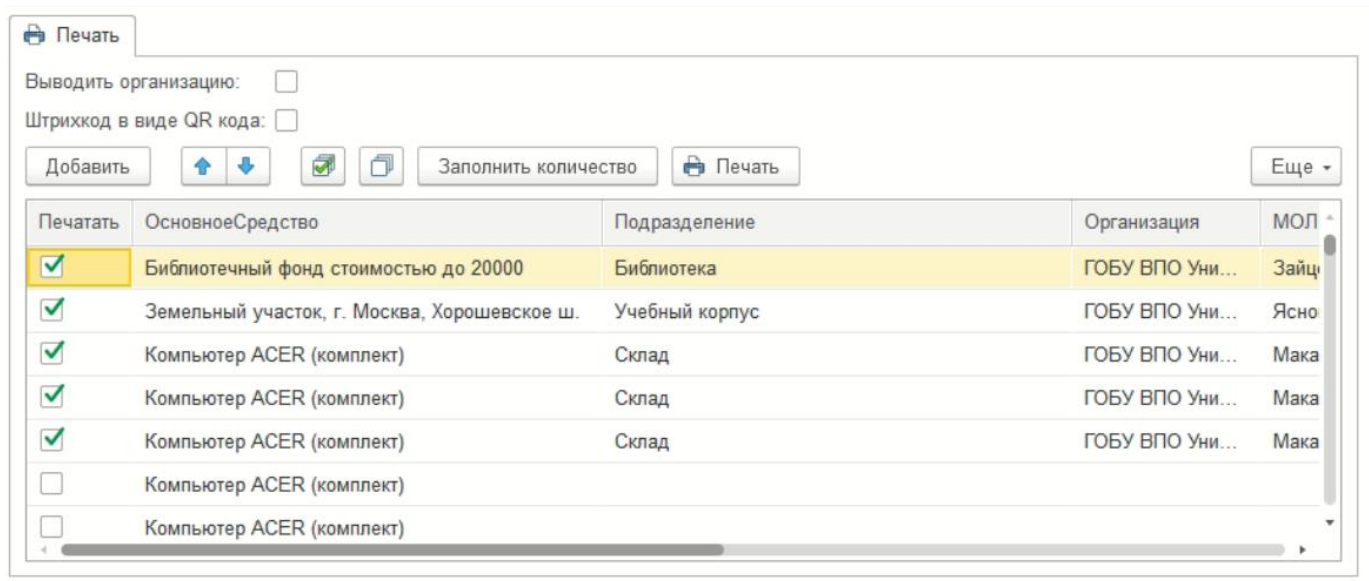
Печать

Выводить организацию:

Штрихкод в виде QR кода:

Добавить | Заполнить количество | Печать | Еще

| Печатать | ОсновноеСредство | Подразделение | Организация | МОЛ |
|---|---|---|---|---|
| ☑ | Библиотечный фонд стоимостью до 20000 | Библиотека | ГОБУ ВПО Уни... | Зайц |
| ☑ | Земельный участок, г. Москва, Хорошевское ш. | Учебный корпус | ГОБУ ВПО Уни... | Ясно |
| ☑ | Компьютер ACER (комплект) | Склад | ГОБУ ВПО Уни... | Мака |
| ☑ | Компьютер ACER (комплект) | Склад | ГОБУ ВПО Уни... | Мака |
| ☑ | Компьютер ACER (комплект) | Склад | ГОБУ ВПО Уни... | Мака |
| ☐ | Компьютер ACER (комплект) | | | |
| ☐ | Компьютер ACER (комплект) | | | |